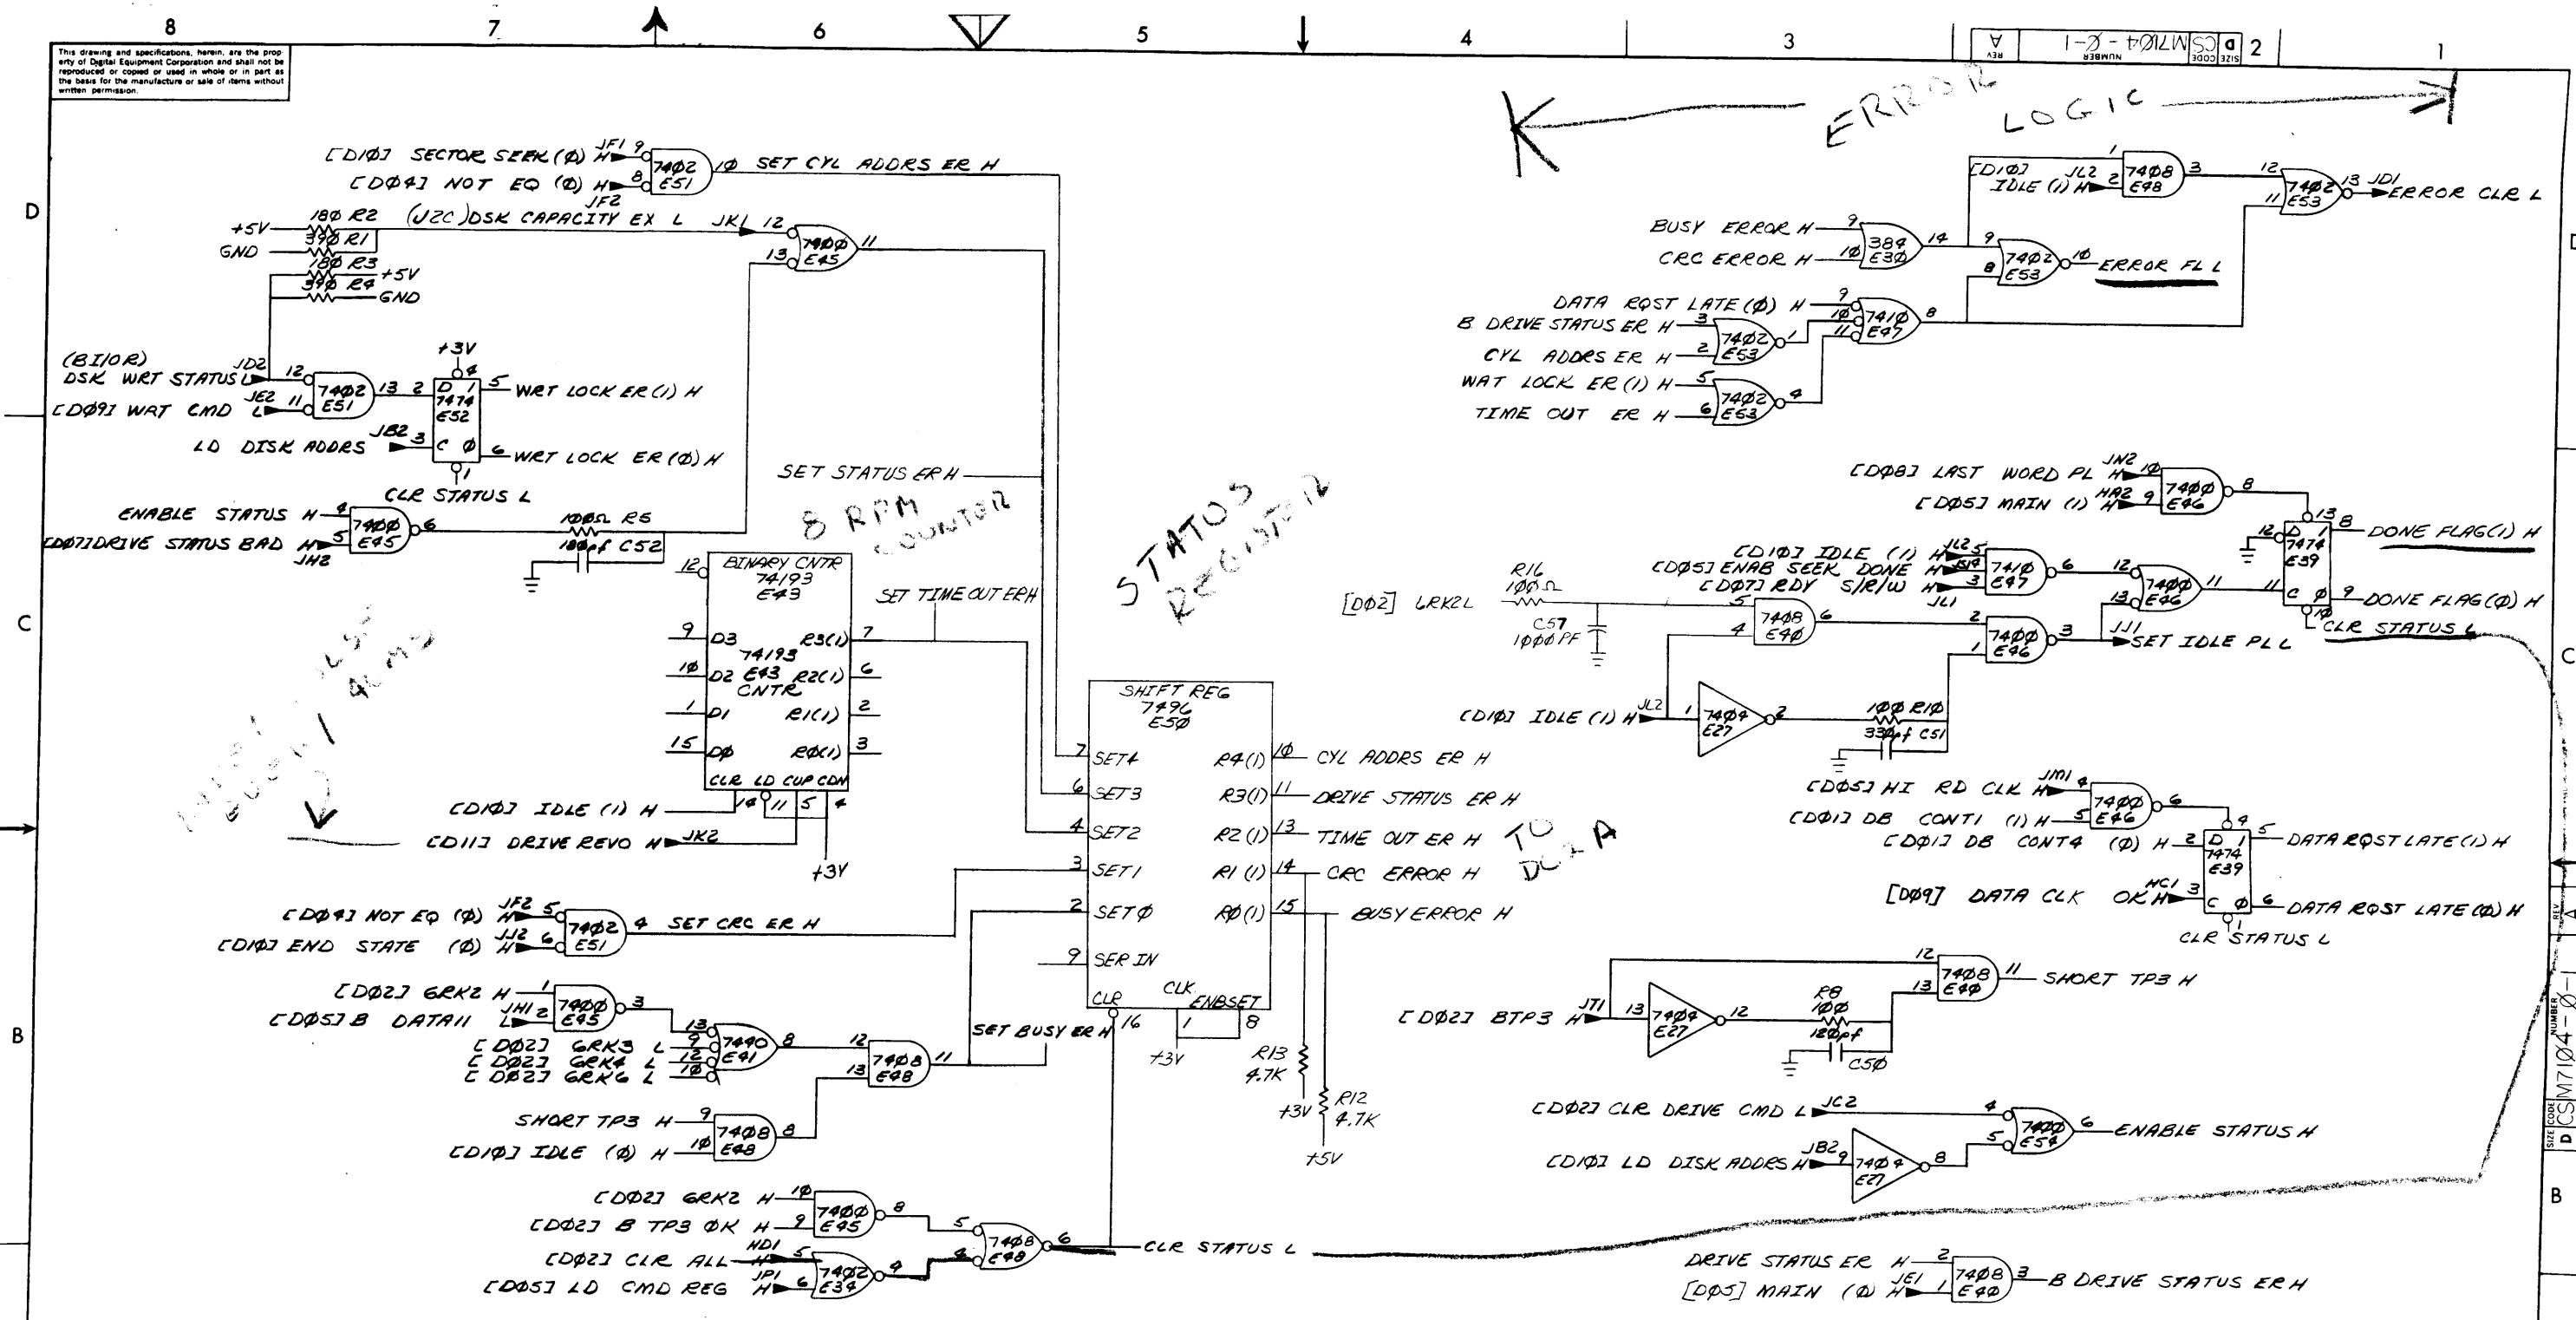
8 7 6 5 4 3 2 1

This drawing and specifications, herein, are the property of Digital Equipment Corporation and shall not be reproduced or copied or used in whole or in part as the basis for the manufacture or sale of items without written permission.

D CS M7104-Ø-1 A
SIZE CODE NUMBER REV

ERROR LOGIC

[D1Ø] SECTOR SEEK (Ø) H JF1 9 7402 E51 1Ø SET CYL ADDRS ER H
[DØ4] NOT EQ (Ø) H 8
JF2
+5V 18Ø R2 (J2C) DSK CAPACITY EX L JK1 12 7400 E45 11
GND 39Ø R1 13
18Ø R3 +5V
39Ø R4 GND

(B1/0R) DSK WRT STATUS L JD2 12 7402 E51 13 2 D 1 7474 E52 5 WRT LOCK ER (1) H
[DØ9] WRT CMD L JE2 11
+3V 4
LD DISK ADDRS JB2 3 C Ø 6 WRT LOCK ER (Ø) H
1
CLR STATUS L
ENABLE STATUS H 4 7400 E45 6 100Ω R5
[DØ7] DRIVE STATUS BAD H 5 JH2 100pf C52

SET STATUS ER H
8 RPM COUNTER
STATUS REGISTER

BINARY CNTR 74193 E43
12
9 D3 74193 E43 CNTR R3(1) 7
10 D2 R2(1) 6
1 D1 R1(1) 2
15 DØ RØ(1) 3
CLR LD CUP CDN
14 11 5 4
+3V
SET TIME OUT ER H
[D1Ø] IDLE (1) H
[D11] DRIVE REVO H JK2

SHIFT REG 7496 E5Ø
7 SET4 R4(1) 1Ø CYL ADDRS ER H
6 SET3 R3(1) 11 DRIVE STATUS ER H
4 SET2 R2(1) 13 TIME OUT ER H
3 SET1 R1(1) 14 CRC ERROR H
2 SETØ RØ(1) 15 BUSY ERROR H
9 SER IN
CLR CLK ENBSET
16 1 8
+3V
R13 4.7K +3V R12 4.7K +5V
TO DCA

[DØ4] NOT EQ (Ø) H JF2 5 7402 E51 4 SET CRC ER H
[D1Ø] END STATE (Ø) H JJ2 6
[DØ2] GRK2 H 1 7400 E45 3
[DØ5] B DATA11 L JH1 2
[DØ2] GRK3 L 13 9 7430 E41 8 12 7408 E48 11
[DØ2] GRK4 L 12
[DØ2] GRK6 L 1Ø 13
SET BUSY ER H
SHORT TP3 H 9 7408 E48 8
[D1Ø] IDLE (Ø) H 1Ø
[DØ2] GRK2 H 1Ø 7400 E45 8
[DØ2] B TP3 OK H 9 5 7408 E48 6 CLR STATUS L
[DØ2] CLR ALL H HD1 5 7402 E34 4 4
[DØ5] LD CMD REG H JP1 6

[D1Ø] IDLE (1) H JL2 2 7408 E48 3 12 7402 E53 13 JD1 ERROR CLR L
BUSY ERROR H 9 384 E3Ø 14 9 7402 E53 1Ø ERROR FL L
CRC ERROR H 1Ø 8 11
DATA RQST LATE (Ø) H 9 7410 E47 8
B DRIVE STATUS ER H 3 7402 E53 1 1Ø
CYL ADDRS ER H 2 11
WRT LOCK ER (1) H 5 7402 E53 4
TIME OUT ER H 6

[DØ8] LAST WORD PL H JN2 1Ø 7400 E46 8
[DØ5] MAIN (1) H HR2 9
13 D 7474 E39 8 DONE FLAG(1) H
12
[D1Ø] IDLE (1) H JL2 5 7410 E47 6 12 7400 E46 11 11 C Ø 9 DONE FLAG (Ø) H
[DØ5] ENAB SEEK DONE H 4
[DØ7] RDY S/R/W H 3 13 10 CLR STATUS L
JL1
[DØ2] LRK2L R16 100Ω 5 7408 E40 6 2 7400 E46 3 JJ1 SET IDLE PL L
C57 1000 PF 4 1
[D1Ø] IDLE (1) H JL2 1 7404 E27 2 100 R10 330pf C51

[DØ5] HI RD CLK H JM1 4 7400 E46 6
[DØ1] DB CONT1 (1) H 5
[DØ1] DB CONT4 (Ø) H 2 D 7474 E39 9 5 DATA RQST LATE (1) H
[DØ9] DATA CLK OK H HC1 3 C Ø 6 DATA RQST LATE (Ø) H
CLR STATUS L
12 7408 E40 11 SHORT TP3 H
[DØ2] BTP3 H JT1 13 7404 E27 12 R8 100 120pf C50 13
[DØ2] CLR DRIVE CMD L JC2 4 7400 E54 6 ENABLE STATUS H
[D1Ø] LD DISK ADDRS H JB2 9 7404 E27 8 5
DRIVE STATUS ER H 2 7408 E40 3 B DRIVE STATUS ER H
[DØ5] MAIN (Ø) H JE1 1

D C B
D CS M7104-Ø-1 A